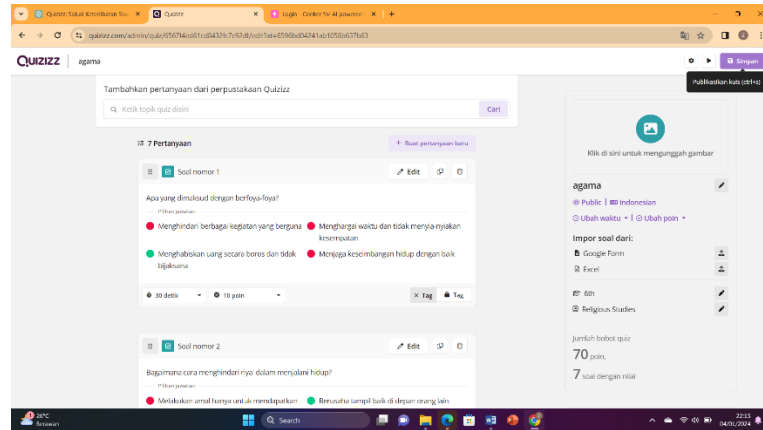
Quizizz: Sekali Kembalikan Sou × | Quizizz × | Login · Center for AI powered × | +

quizizz.com/admin/quiz/6567f4ce61cd0432fc7c92d8/edit?at=6596bd04741ab1058b637bd3

Quizizz | agama

Simpan

Publikasikan kuis (ctrl+s)

Tambahkan pertanyaan dari perpustakaan Quizizz

Ketik topik quiz disini

Cari

7 Pertanyaan

+ Buat pertanyaan baru

Soal nomor 1

Edit

Apa yang dimaksud dengan berfoya-foya?

Pilihan jawaban

Menghindari berbagai kegiatan yang berguna

Menghargai waktu dan tidak menyia-nyiakan kesempatan

Menghabiskan uang secara boros dan tidak bijaksana

Menjaga keseimbangan hidup dengan baik

30 detik

10 poin

Tag

Tag

Soal nomor 2

Edit

Bagaimana cara menghindari riya' dalam menjalani hidup?

Pilihan jawaban

Melakukan amal hanya untuk mendapatkan

Berusaha tampil baik di depan orang lain

Klik di sini untuk mengunggah gambar

agama

Public | Indonesian

Ubah waktu | Ubah poin

Impor soal dari:

Google Form

Excel

6th

Religious Studies

Jumlah bobot quiz

70 poin,

7 soal dengan nilai

26°C
Berawan

Search

22:15
04/01/2024